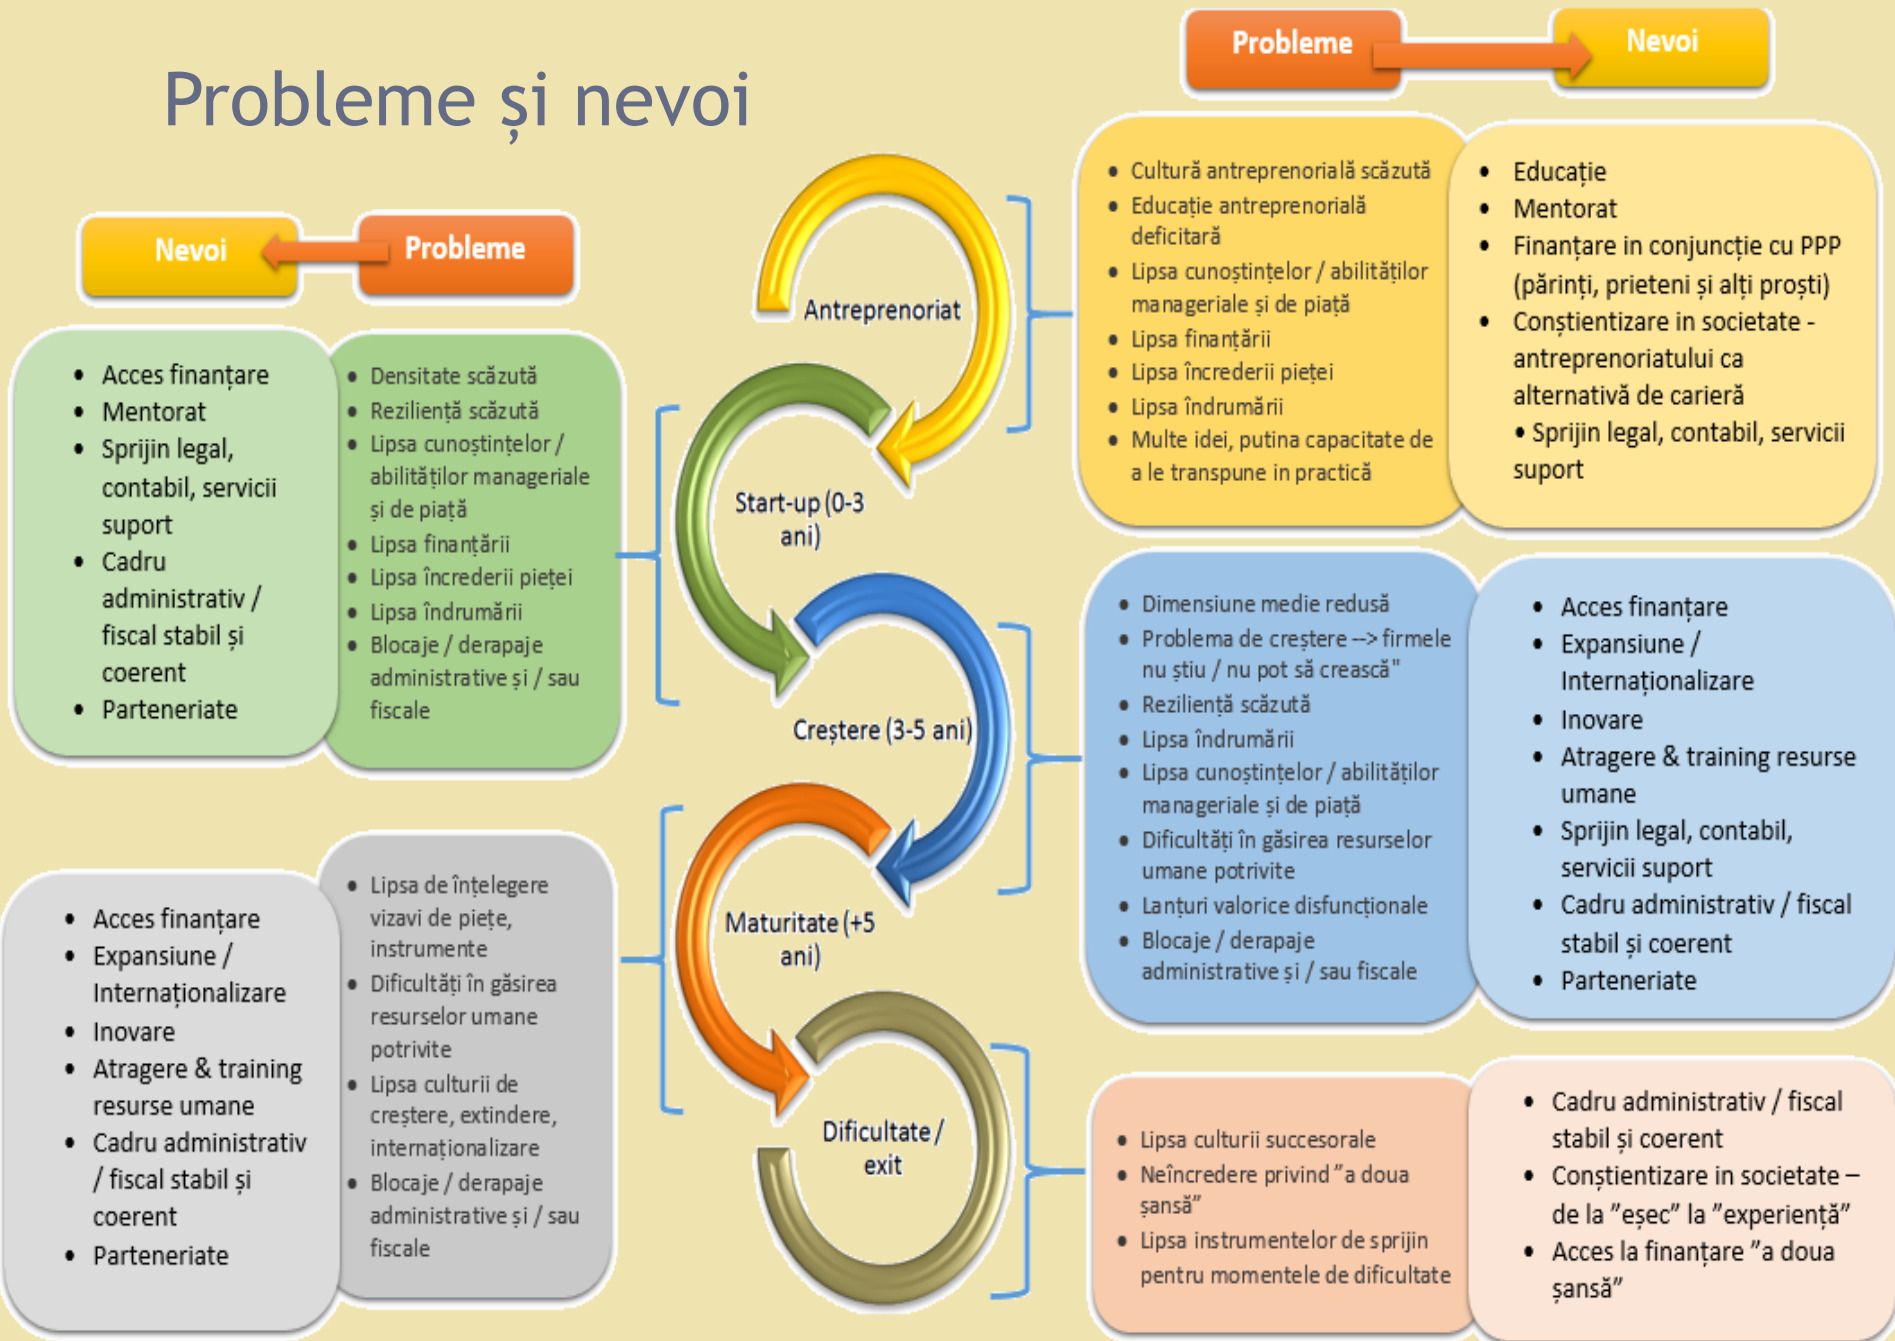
Probleme și nevoi

Probleme
Nevoi

Nevoi
Probleme

- Acces finanțare
- Mentorat
- Sprijin legal, contabil, servicii suport
- Cadru administrativ / fiscal stabil și coerent
- Parteneriate

- Densitate scăzută
- Reziliență scăzută
- Lipsa cunoștințelor / abilităților manageriale și de piață
- Lipsa finanțării
- Lipsa încrederii pieței
- Lipsa îndrumării
- Blocaje / derapaje administrative și / sau fiscale

Antreprenoriat
Start-up (0-3 ani)
Creștere (3-5 ani)
Maturitate (+5 ani)
Dificultate / exit

- Cultură antreprenorială scăzută
- Educație antreprenorială deficitară
- Lipsa cunoștințelor / abilităților manageriale și de piață
- Lipsa finanțării
- Lipsa încrederii pieței
- Lipsa îndrumării
- Multe idei, putina capacitate de a le transpune in practică

- Educație
- Mentorat
- Finanțare in conjuncție cu PPP (părinți, prieteni și alți proști)
- Conștientizare in societate - antreprenoriatului ca alternativă de carieră
- Sprijin legal, contabil, servicii suport

- Dimensiune medie redusă
- Problema de creștere --> firmele nu știu / nu pot să crească"
- Reziliență scăzută
- Lipsa îndrumării
- Lipsa cunoștințelor / abilităților manageriale și de piață
- Dificultăți în găsirea resurselor umane potrivite
- Lanțuri valorice disfuncționale
- Blocaje / derapaje administrative și / sau fiscale

- Acces finanțare
- Expansiune / Internaționalizare
- Inovare
- Atragere & training resurse umane
- Sprijin legal, contabil, servicii suport
- Cadru administrativ / fiscal stabil și coerent
- Parteneriate

- Acces finanțare
- Expansiune / Internaționalizare
- Inovare
- Atragere & training resurse umane
- Cadru administrativ / fiscal stabil și coerent
- Parteneriate

- Lipsa de înțelegere vizavi de piețe, instrumente
- Dificultăți în găsirea resurselor umane potrivite
- Lipsa culturii de creștere, extindere, internaționalizare
- Blocaje / derapaje administrative și / sau fiscale

- Lipsa culturii succesorale
- Neîncredere privind "a doua șansă"
- Lipsa instrumentelor de sprijin pentru momentele de dificultate

- Cadru administrativ / fiscal stabil și coerent
- Conștientizare in societate – de la "eșec" la "experiență"
- Acces la finanțare "a doua șansă"